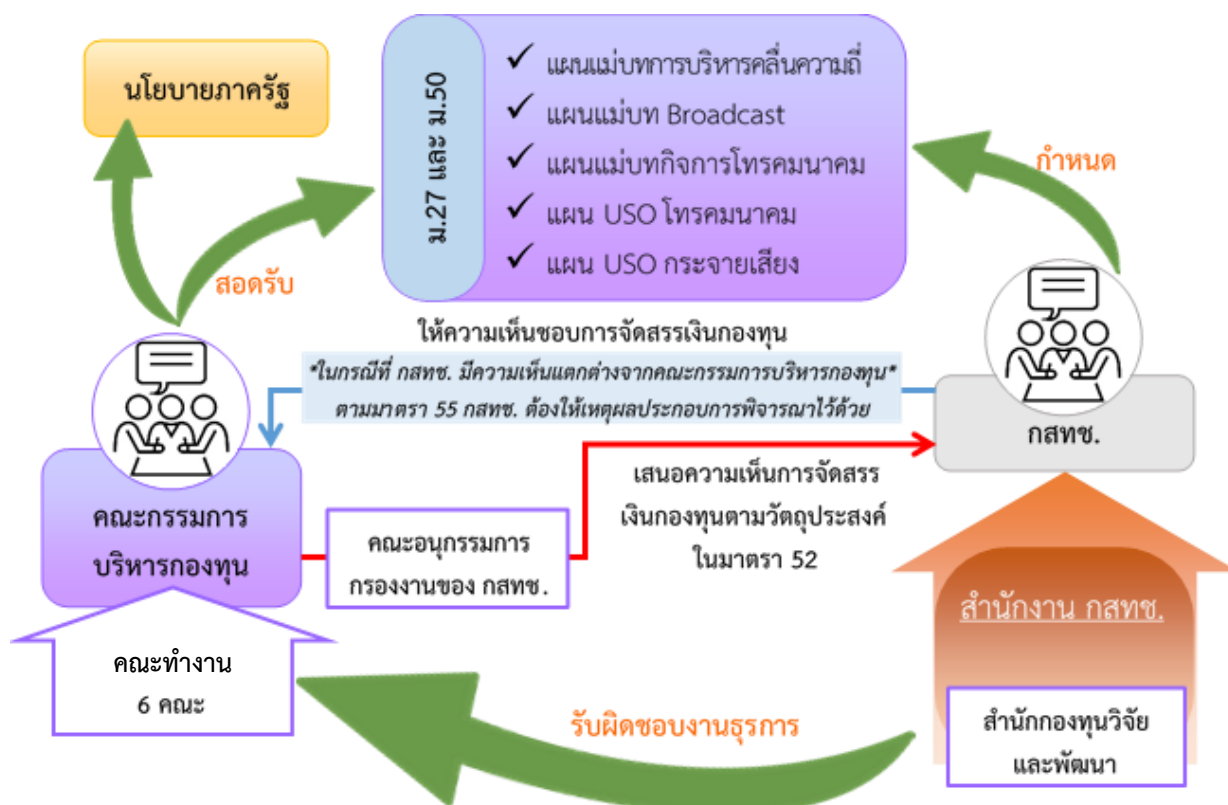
นโยบายภาครัฐ

ม.27 และ ม.50

✓ แผนแม่บทการบริหารคลื่นความถี่
✓ แผนแม่บท Broadcast
✓ แผนแม่บทกิจการโทรคมนาคม
✓ แผน USO โทรคมนาคม
✓ แผน USO กระจายเสียง

กำหนด

สอดรับ

ให้ความเห็นชอบการจัดสรรเงินกองทุน

*ในกรณีที่ กสทช. มีความเห็นแตกต่างจากคณะกรรมการบริหารกองทุน* ตามมาตรา 55 กสทช. ต้องให้เหตุผลประกอบการพิจารณาไว้ด้วย

กสทช.

คณะกรรมการบริหารกองทุน

คณะอนุกรรมการกรองงานของ กสทช.

เสนอความเห็นการจัดสรรเงินกองทุนตามวัตถุประสงค์ในมาตรา 52

สำนักงาน กสทช.

คณะทำงาน 6 คณะ

รับผิดชอบงานธุรการ

สำนักกองทุนวิจัยและพัฒนา